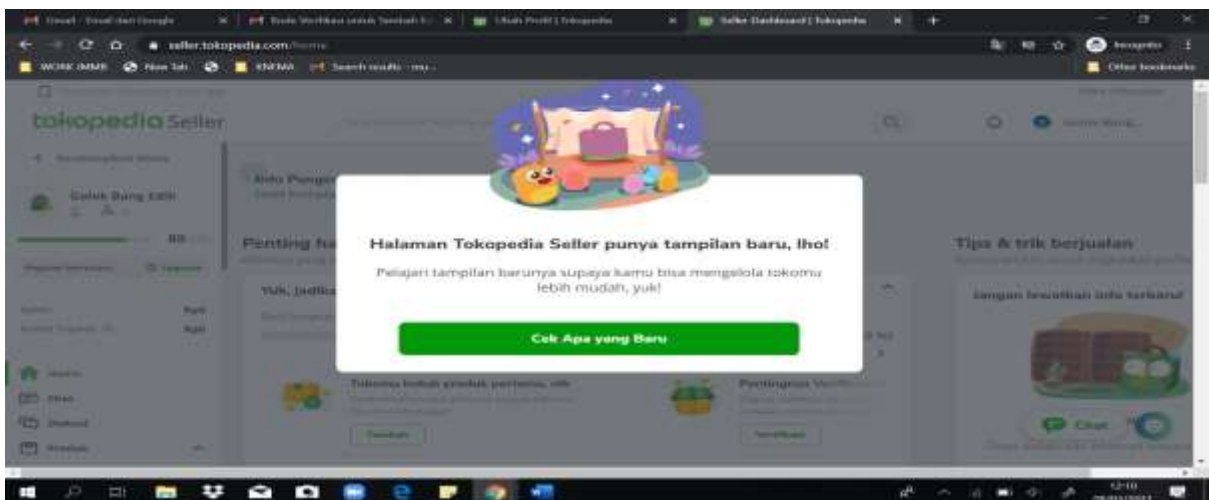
Gmail - Email dari Google
Kode Verifikasi untuk Tambah
Ubah Profil | Tokopedia
Seller Dashboard | Tokopedia
seller.tokopedia.com/home
WORK IMMR
New Tab
KNEMA
Search results - my...
Other bookmarks
Incognito

tokopedia Seller

Galuh Bang Edit

Penting ha
Yuk, jadika
Tokomu butuh produk pertama, nih
Tambah
Pentingnya Verifikasi
Verifikasi

Tips & trik berjualan
Jangan lewatkan info terkini!

Chat

Halaman Tokopedia Seller punya tampilan baru, lho!

Pelajari tampilan barunya supaya kamu bisa mengelola tokomu lebih mudah, yuk!

Cek Apa yang Baru

12:10